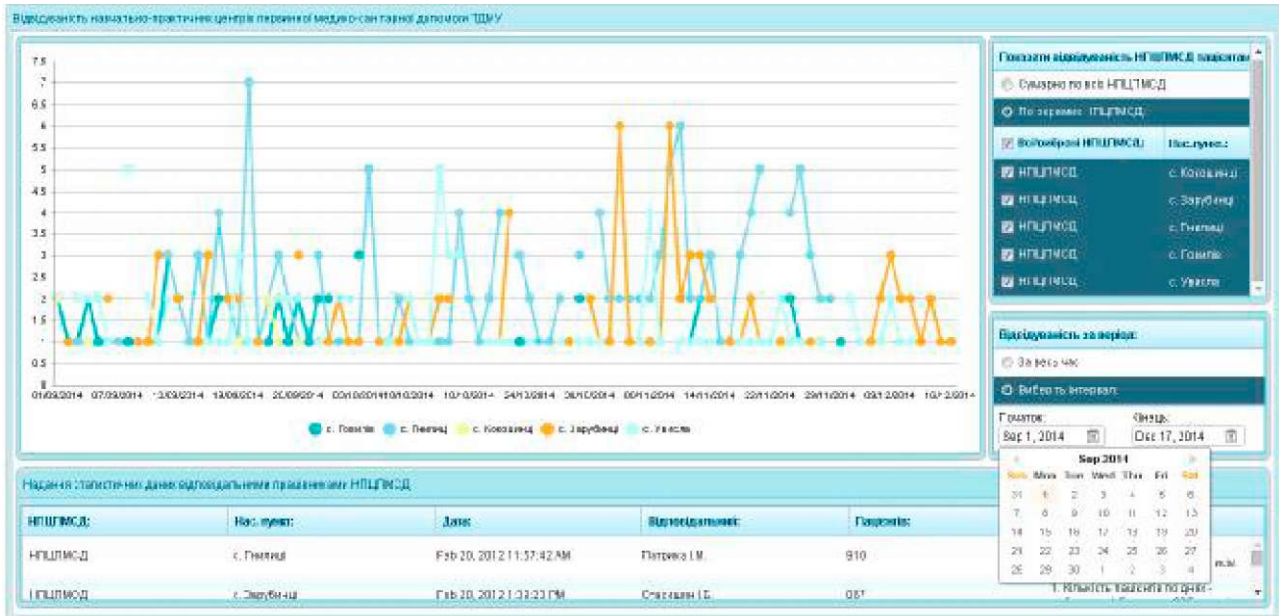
Відвідуваність навчально-практичних центрів первинної медико-санітарної допомоги ТДМУ

7.5
7
6.5
6
5.5
5
4.5
4
3.5
3
2.5
2
1.5
1
0.5
0

01/09/2014 07/09/2014 13/09/2014 19/09/2014 25/09/2014 03/10/2014 10/10/2014 17/10/2014 24/10/2014 30/10/2014 06/11/2014 14/11/2014 22/11/2014 29/11/2014 03/12/2014 10/12/2014

с. Товстів с. Гнилиці с. Кокошинці с. Зарубинці с. Увисла

Показати відвідуваність НПЦПМСД пацієнтами
Сумарно по всіх НПЦПМСД
По окремих НПЦПМСД

| Всі/вибрані НПЦПМСД | Нас. пункт |
|---|---|
| НПЦПМСД | с. Кокошинці |
| НПЦПМСД | с. Зарубинці |
| НПЦПМСД | с. Гнилиці |
| НПЦПМСД | с. Товстів |
| НПЦПМСД | с. Увисла |

Відвідуваність за період:
За весь час
Виберіть інтервал:
Початок: Sep 1, 2014
Кінець: Dec 17, 2014

Sep 2014
| Sun | Mon | Tue | Wed | Thu | Fri | Sat |
|---|---|---|---|---|---|---|
| 31 | 1 | 2 | 3 | 4 | 5 | 6 |
| 7 | 8 | 9 | 10 | 11 | 12 | 13 |
| 14 | 15 | 16 | 17 | 18 | 19 | 20 |
| 21 | 22 | 23 | 24 | 25 | 26 | 27 |
| 28 | 29 | 30 | 1 | 2 | 3 | 4 |

Надання статистичних даних відповідальними працівниками НПЦПМСД

| НПЦПМСД: | Нас. пункт: | Дата: | Відповідальний: | Пацієнтів: |
|---|---|---|---|---|
| НПЦПМСД | с. Гнилиці | Feb 20, 2012 11:57:42 AM | Петрика І.М. | 910 |
| НПЦПМСД | с. Зарубинці | Feb 20, 2012 1:33:23 PM | Степашин І.Б. | 681 |

1. Кількість пацієнтів по днях -